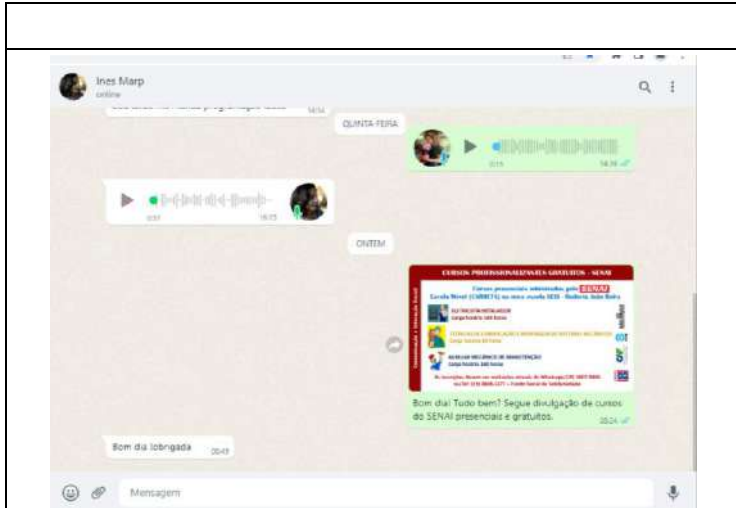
Ines Marp
online

QUINTA-FEIRA

0:15 18:16

0:07 18:25

ONTEM

CURSOS PROFISSIONALIZANTES GRATUITOS - SENAI

Cursos presenciais ministrados pelo SENAI

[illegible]

Bom dia! Tudo bem? Segue divulgação de cursos do SENAI presenciais e gratuitos.

Bom dia (obrigada

Mensagem